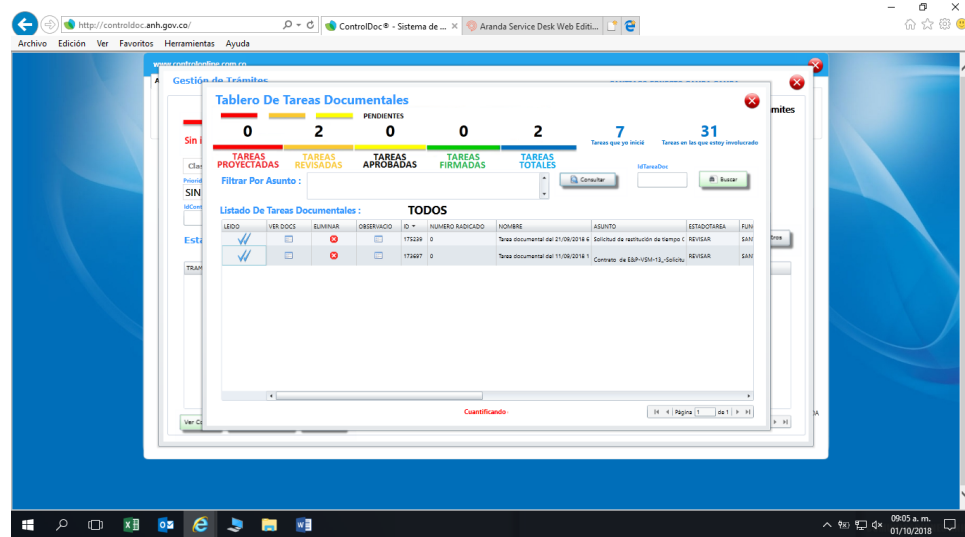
http://controldoc.anh.gov.co/

ControlDoc® - Sistema de ... ×

Aranda Service Desk Web Editi...

Archivo Edición Ver Favoritos Herramientas Ayuda

www.controlonline.com.co

Gestión de Trámites

Trámites

Sin

Clas

Priorid

SIN

IdCont

Esta

TRAM

Ver C

Tablero De Tareas Documentales

PENDIENTES

| 0 | 2 | 0 | 0 | 2 | 7 | 31 |
|---|---|---|---|---|---|---|
| TAREAS PROYECTADAS | TAREAS REVISADAS | TAREAS APROBADAS | TAREAS FIRMADAS | TAREAS TOTALES | Tareas que yo inicié | Tareas en las que estoy involucrado |

Filtrar Por Asunto :

Consultar

IdTareaDoc

Buscar

Listado De Tareas Documentales :

TODOS

| LEIDO | VER DOCS | ELIMINAR | OBSERVACIO | ID | NUMERO RADICADO | NOMBRE | ASUNTO | ESTADOTAREA | FUN |
|---|---|---|---|---|---|---|---|---|---|
| | | | | 175239 | 0 | Tarea documental del 21/09/2018 6 | Solicitud de restitución de tiempo C | REVISAR | SAN |
| | | | | 173697 | 0 | Tarea documental del 11/09/2018 1 | Contrato de E&P-VSM-13_-Solicitu | REVISAR | SAN |

Cuantificando-

Página 1 de 1

09:05 a. m.
01/10/2018